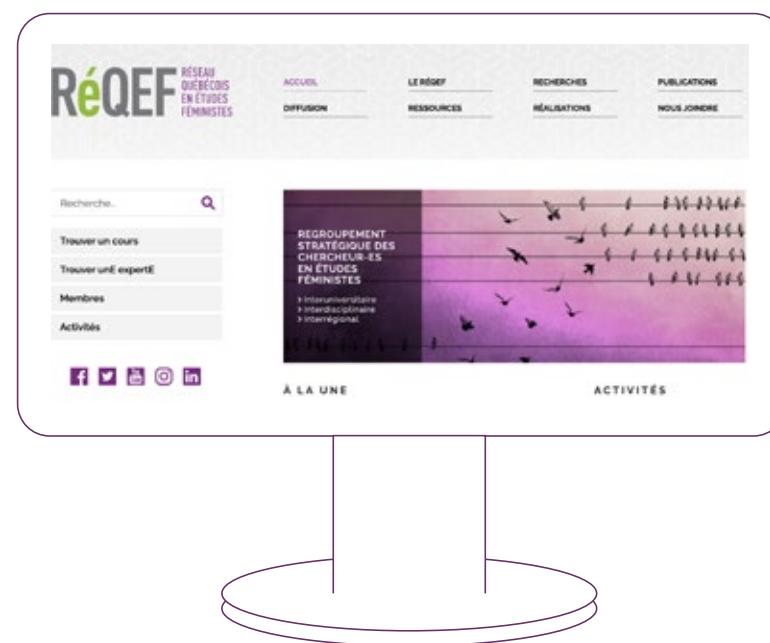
RéQEF RÉSEAU QUÉBÉCOIS EN ÉTUDES FÉMINISTES

ACCUEIL
LE RéQEF
RECHERCHES
PUBLICATIONS
DIFFUSION
RESSOURCES
RÉALISATIONS
NOUS JOINDRE

Recherche...

Trouver un cours
Trouver unE expertE
Membres
Activités

REGROUPEMENT STRATÉGIQUE DES CHERCHEUR·ES EN ÉTUDES FÉMINISTES
> Interuniversitaire
> Interdisciplinaire
> Interrégional

À LA UNE

ACTIVITÉS